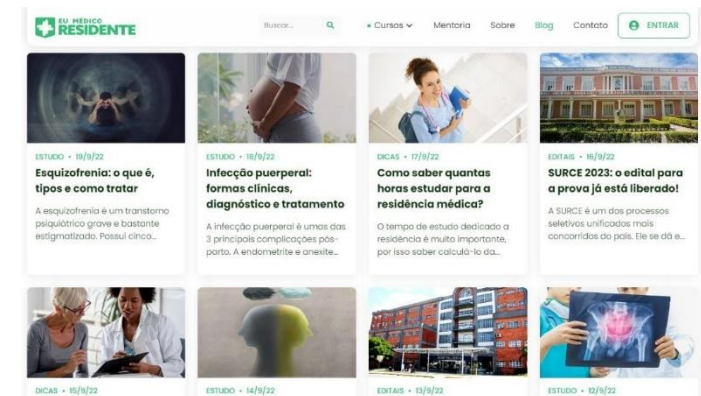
EU MÉDICO RESIDENTE

Buscar...

• Cursos

Mentoria

Sobre

Blog

Contato

ENTRAR

ESTUDO • 19/9/22

Esquizofrenia: o que é, tipos e como tratar

A esquizofrenia é um transtorno psiquiátrico grave e bastante estigmatizado. Possui cinco...

ESTUDO • 18/9/22

Infecção puerperal: formas clínicas, diagnóstico e tratamento

A infecção puerperal é umas das 3 principais complicações pós-parto. A endometrite e anexite...

DICAS • 17/9/22

Como saber quantas horas estudar para a residência médica?

O tempo de estudo dedicado a residência é muito importante, por isso saber calculá-lo da...

EDITAIS • 16/9/22

SURCE 2023: o edital para a prova já está liberado!

A SURCE é um dos processos seletivos unificados mais concorridos do país. Ele se dá e...

DICAS • 15/9/22

ESTUDO • 14/9/22

EDITAIS • 13/9/22

ESTUDO • 12/9/22